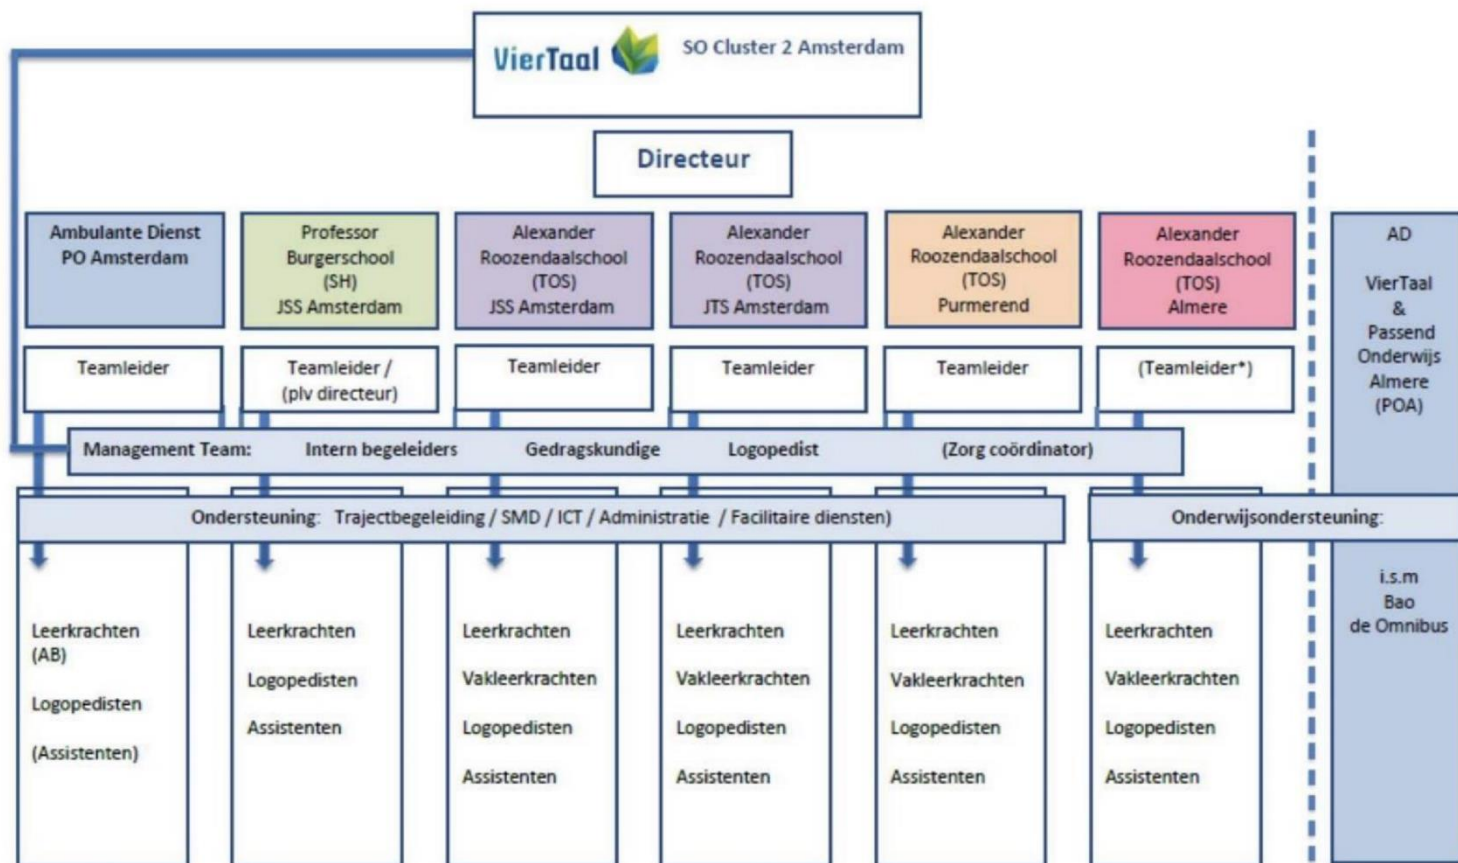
VierTaal SO Cluster 2 Amsterdam

Directeur

Ambulante Dienst PO Amsterdam

Professor Burgerschool (SH) JSS Amsterdam

Alexander Roozendaalschool (TOS) JSS Amsterdam

Alexander Roozendaalschool (TOS) JTS Amsterdam

Alexander Roozendaalschool (TOS) Purmerend

Alexander Roozendaalschool (TOS) Almere

AD

VierTaal & Passend Onderwijs Almere (POA)

Teamleider

Teamleider / (plv directeur)

Teamleider

Teamleider

Teamleider

(Teamleider*)

Management Team: Intern begeleiders Gedragskundige Logopedist (Zorg coördinator)

Ondersteuning: Trajectbegeleiding / SMD / ICT / Administratie / Facilitaire diensten)

Onderwijsondersteuning:

Leerkrachten (AB)

Logopedisten

(Assistenten)

Leerkrachten

Logopedisten

Assistenten

Leerkrachten

Vakleerkrachten

Logopedisten

Assistenten

Leerkrachten

Vakleerkrachten

Logopedisten

Assistenten

Leerkrachten

Vakleerkrachten

Logopedisten

Assistenten

Leerkrachten

Vakleerkrachten

Logopedisten

Assistenten

i.s.m Bao de Omnibus